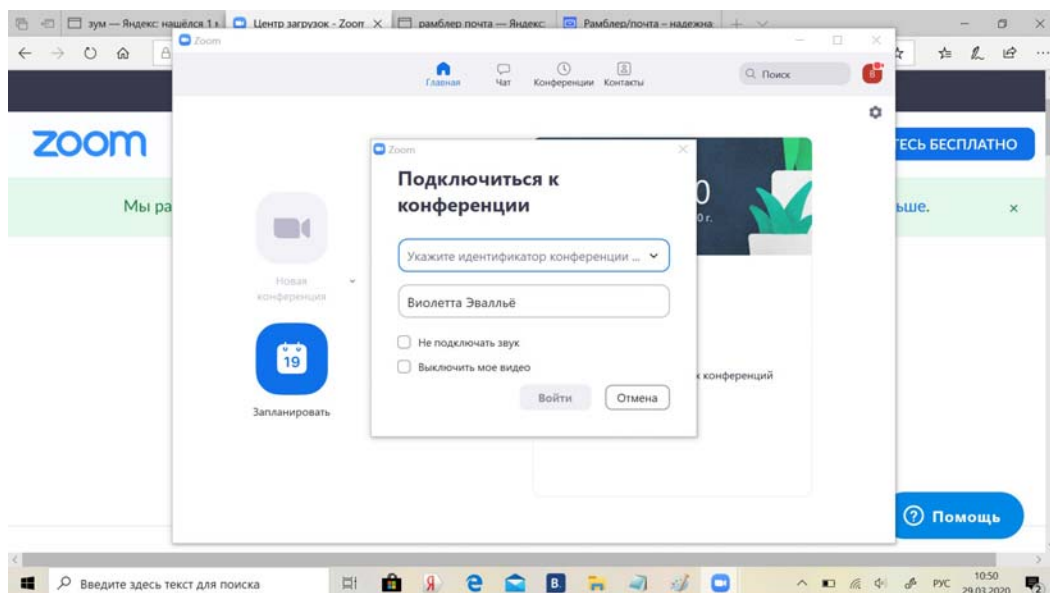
зум — Яндекс: нашёлся 1 т
Центр загрузок - Zoom
рамблер почта — Яндекс:
Рамблер/почта – надежна

Zoom

Главная
Чат
Конференции
Контакты
Q Поиск

zoom

ТЕСЬ БЕСПЛАТНО

Мы ра

ьше.

×

Zoom

Подключиться к конференции

Укажите идентификатор конференции ...

Виолетта Эваллье

Не подключать звук

Выключить мое видео

Войти
Отмена

0
0 г.

Новая конференция

19

Запланировать

к конференций

Помощь

Введите здесь текст для поиска

РУС
10:50
29.03.2020